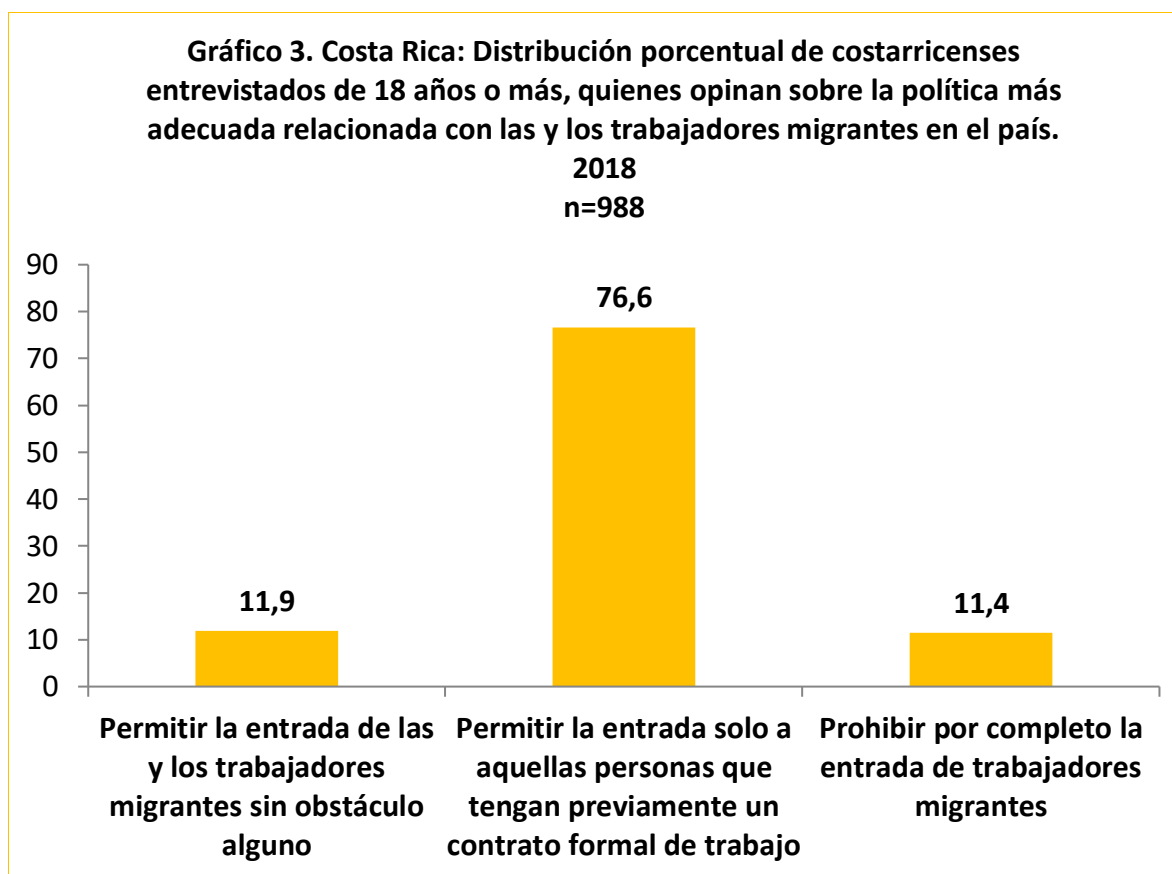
Gráfico 3. Costa Rica: Distribución porcentual de costarricenses entrevistados de 18 años o más, quienes opinan sobre la política más adecuada relacionada con las y los trabajadores migrantes en el país. 2018
n=988

90
80
70
60
50
40
30
20
10
0

11,9
76,6
11,4

Permitir la entrada de las y los trabajadores migrantes sin obstáculo alguno

Permitir la entrada solo a aquellas personas que tengan previamente un contrato formal de trabajo

Prohibir por completo la entrada de trabajadores migrantes